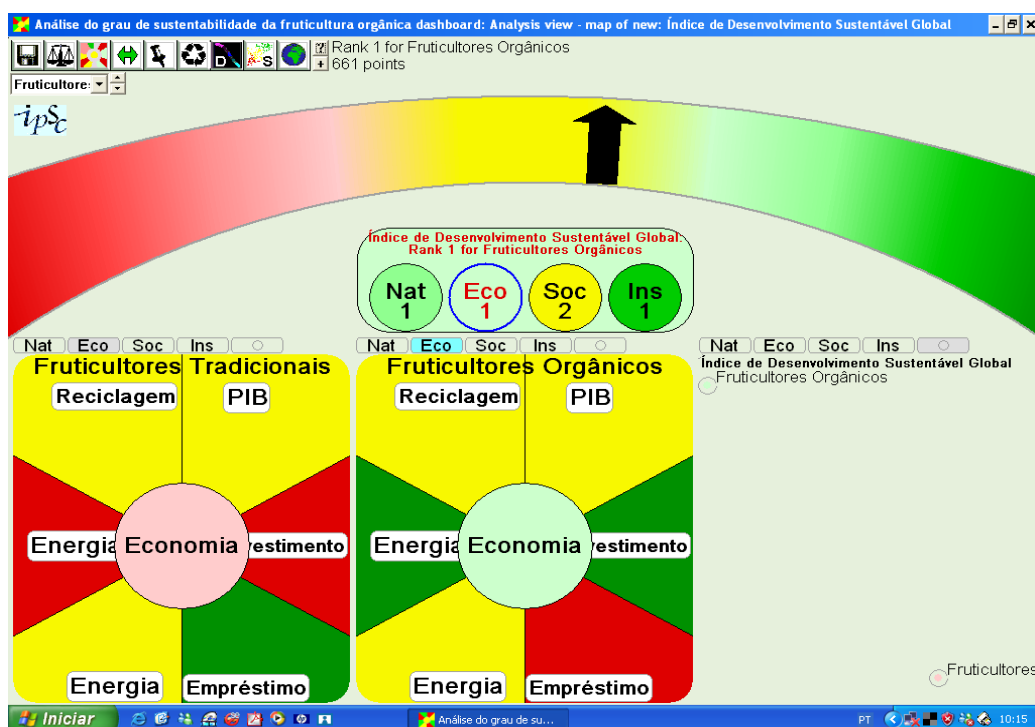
Análise do grau de sustentabilidade da fruticultura orgânica dashboard: Analysis view - map of new: Índice de Desenvolvimento Sustentável Global

Rank 1 for Fruticultores Orgânicos
661 points

Fruticultore:

ipSc

Índice de Desenvolvimento Sustentável Global: Rank 1 for Fruticultores Orgânicos

Nat 1
Eco 1
Soc 2
Ins 1

Nat Eco Soc Ins

Fruticultores Tradicionais
Reciclagem
PIB
Energia
Economia
)restimento
Energia
Empréstimo

Nat Eco Soc Ins

Fruticultores Orgânicos
Reciclagem
PIB
Energia
Economia
)restimento
Energia
Empréstimo

Nat Eco Soc Ins

Índice de Desenvolvimento Sustentável Global
Fruticultores Orgânicos

Fruticultores

Iniciar
Análise do grau de su...
PT
10:15